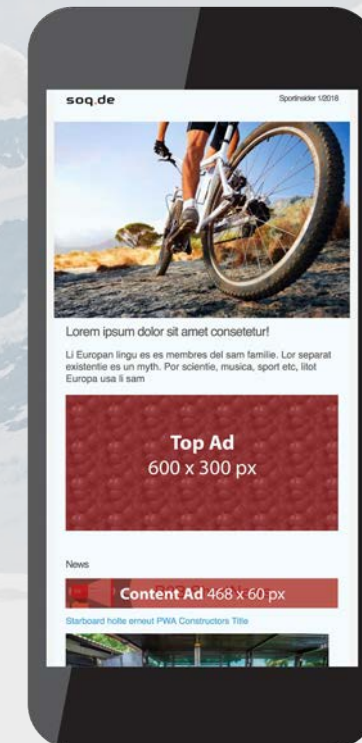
soq.de

Sportinsider 1/2018

Lorem ipsum dolor sit amet consetetur!

Li Europan lingu es es membres del sam familie. Lor separat existentie es un myth. Por scientie, musica, sport etc, litot Europa usa li sam

Top Ad
600 x 300 px

News

Content Ad 468 x 60 px

Starboard holte erneut PWA Constructors Title